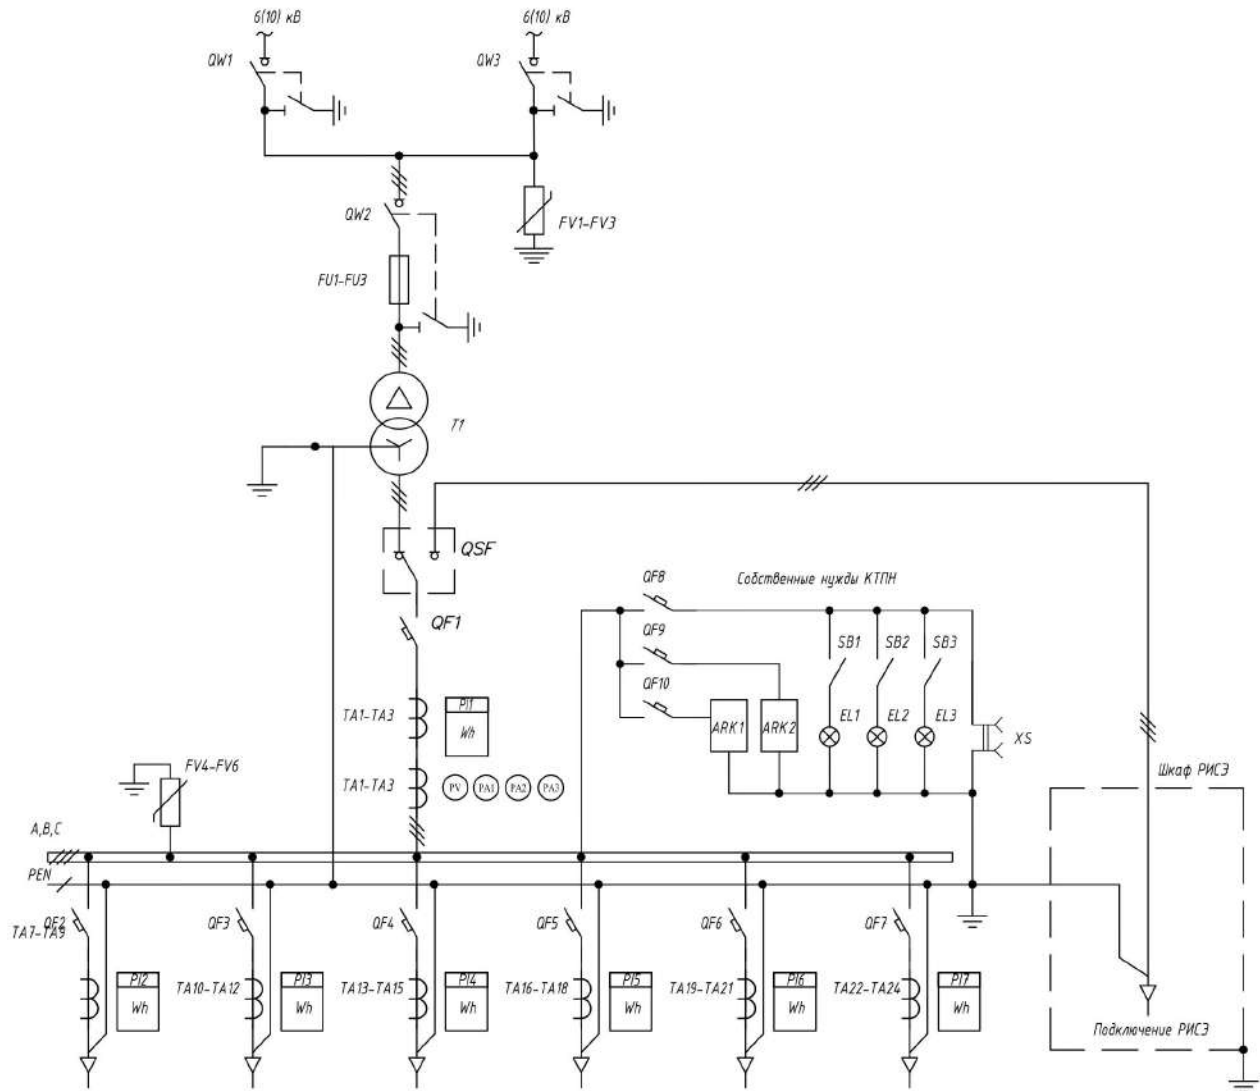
6(10) кВ
6(10) кВ
QW1
QW3
QW2
FV1-FV3
FU1-FU3
T1
QSF
QF1
QF8
Собственные нужды КТПН
QF9
QF10
SB1
SB2
SB3
ARK1
ARK2
EL1
EL2
EL3
XS
TA1-TA3
PI1
Wh
TA1-TA3
PV
PA1
PA2
PA3
FV4-FV6
Шкаф РИСЭ
A,B,C
PEN
QF2
TA7-TA9
QF3
QF4
QF5
QF6
QF7
TA10-TA12
TA13-TA15
TA16-TA18
TA19-TA21
TA22-TA24
PI2
Wh
PI3
Wh
PI4
Wh
PI5
Wh
PI6
Wh
PI7
Wh
Подключение РИСЭ